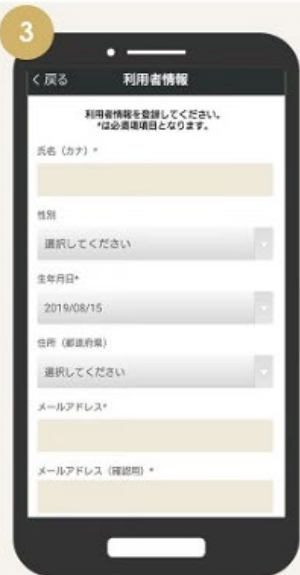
3

< 戻る 利用者情報

利用者情報を登録してください。
*は必須項目となります。

氏名（カナ）*

性別

選択してください

生年月日*

2019/08/15

住所（都道府県）

選択してください

メールアドレス*

メールアドレス（確認用）*